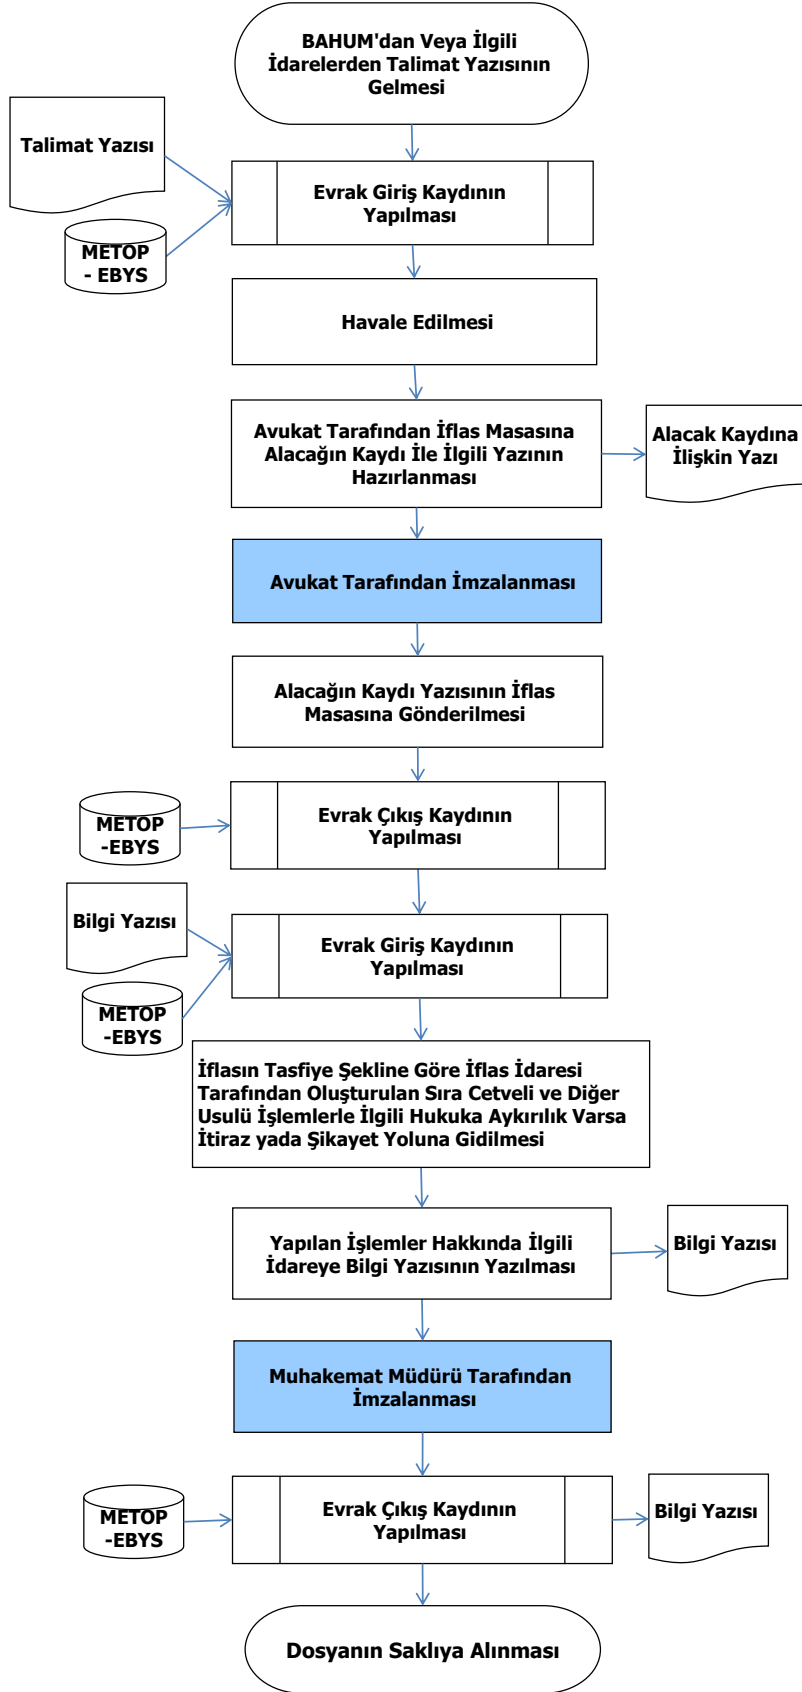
BAHUM'dan Veya İlgili İdarelerden Talimat Yazısının Gelmesi

Talimat Yazısı

METOP - EBYS

Evrak Giriş Kaydının Yapılması

Havale Edilmesi

Avukat Tarafından İflas Masasına Alacağın Kaydı İle İlgili Yazının Hazırlanması

Alacak Kaydına İlişkin Yazı

Avukat Tarafından İmzalanması

Alacağın Kaydı Yazısının İflas Masasına Gönderilmesi

METOP -EBYS

Evrak Çıkış Kaydının Yapılması

Bilgi Yazısı

METOP -EBYS

Evrak Giriş Kaydının Yapılması

İflasın Tasfiye Şekline Göre İflas İdaresi Tarafından Oluşturulan Sıra Cetveli ve Diğer Usulü İşlemlerle İlgili Hukuka Aykırılık Varsa İtiraz yada Şikayet Yoluna Gidilmesi

Yapılan İşlemler Hakkında İlgili İdareye Bilgi Yazısının Yazılması

Bilgi Yazısı

Muhakemat Müdürü Tarafından İmzalanması

METOP -EBYS

Evrak Çıkış Kaydının Yapılması

Bilgi Yazısı

Dosyanın Saklıya Alınması